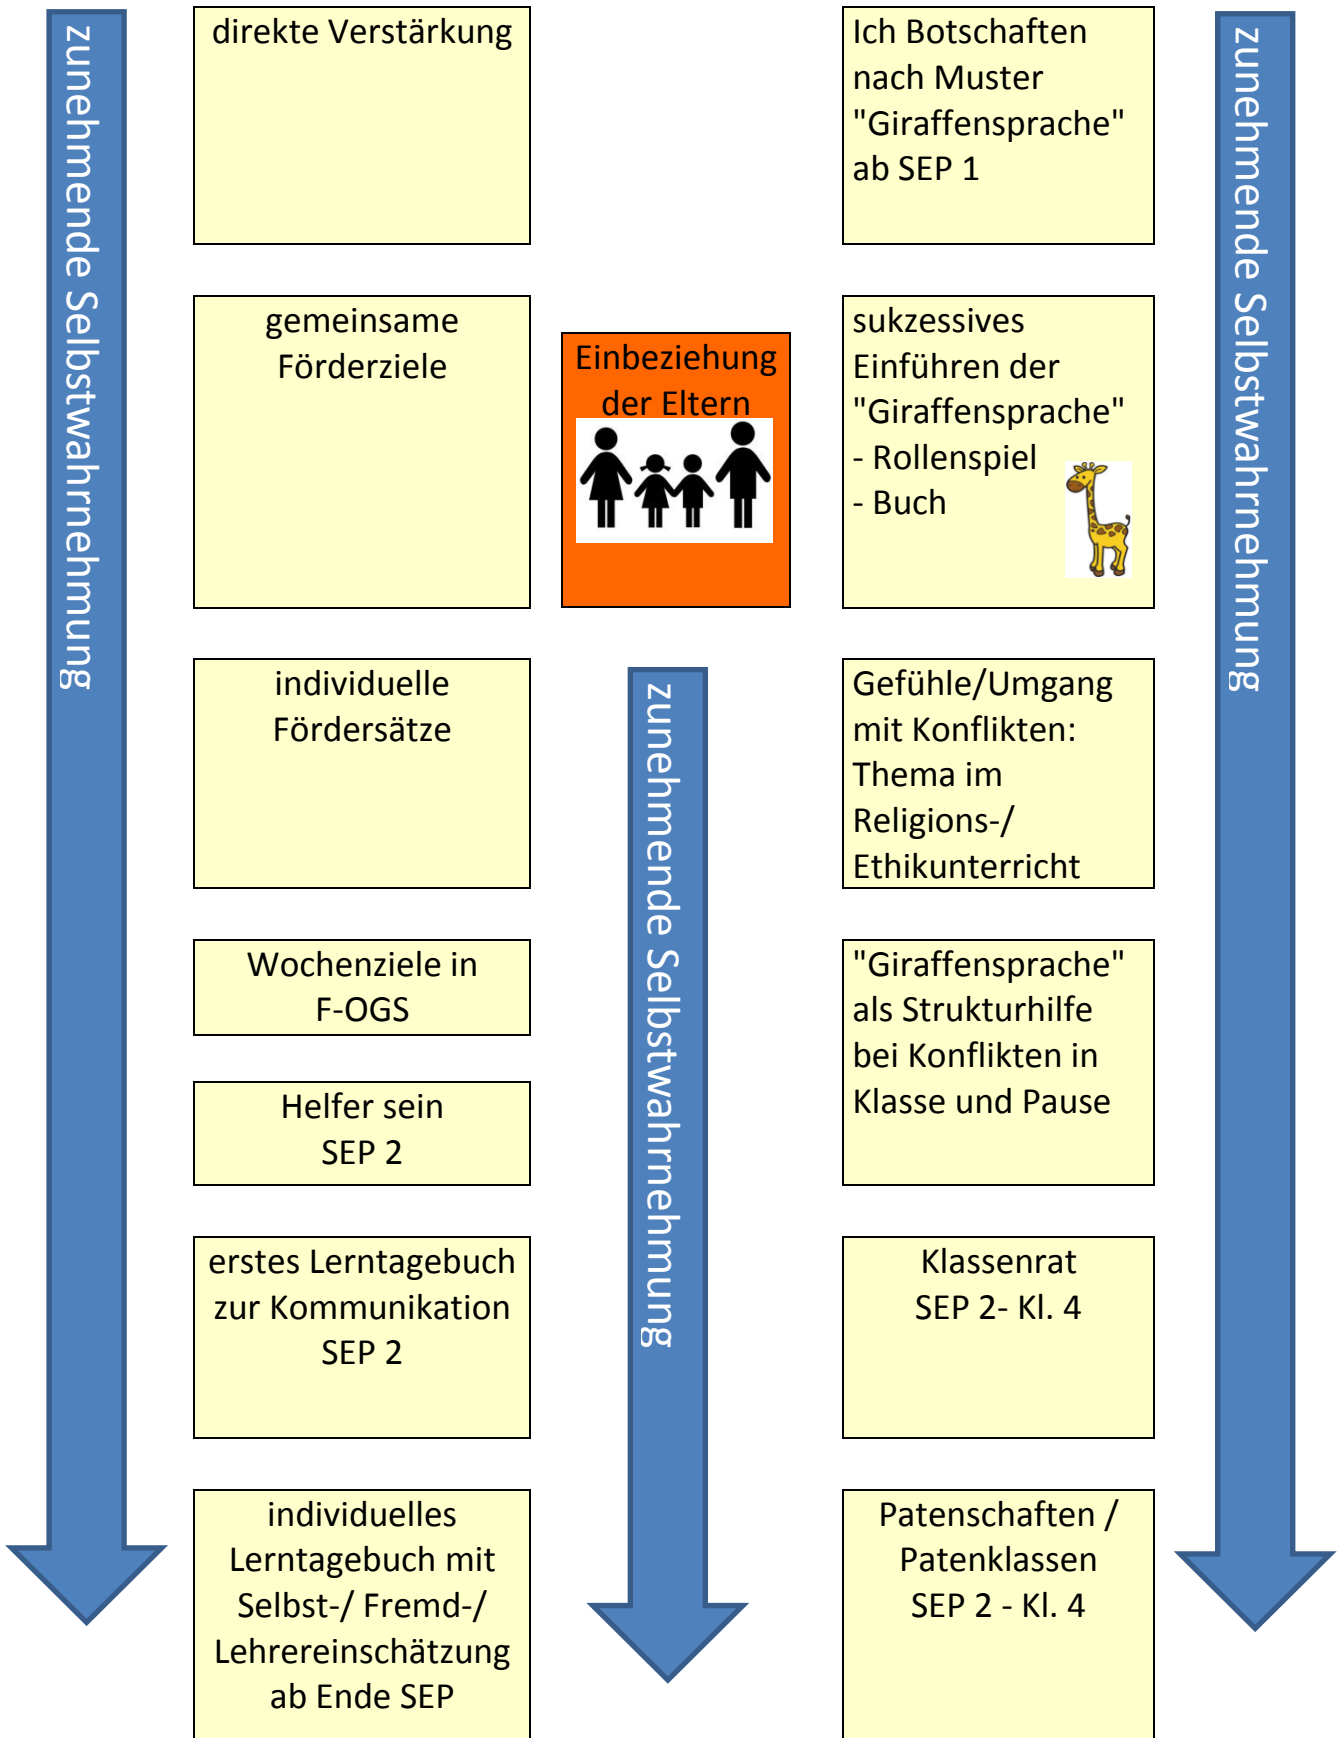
zunehmende Selbstwahrnehmung

direkte Verstärkung

gemeinsame Förderziele

individuelle Fördersätze

Wochenziele in F-OGS

Helfer sein SEP 2

erstes Lerntagebuch zur Kommunikation SEP 2

individuelles Lerntagebuch mit Selbst-/ Fremd-/ Lehrereinschätzung ab Ende SEP

Einbeziehung der Eltern

zunehmende Selbstwahrnehmung

Ich Botschaften nach Muster "Giraffensprache" ab SEP 1

sukzessives Einführen der "Giraffensprache"
- Rollenspiel
- Buch

Gefühle/Umgang mit Konflikten: Thema im Religions-/ Ethikunterricht

"Giraffensprache" als Strukturhilfe bei Konflikten in Klasse und Pause

Klassenrat SEP 2- Kl. 4

Patenschaften / Patenklassen SEP 2 - Kl. 4

zunehmende Selbstwahrnehmung